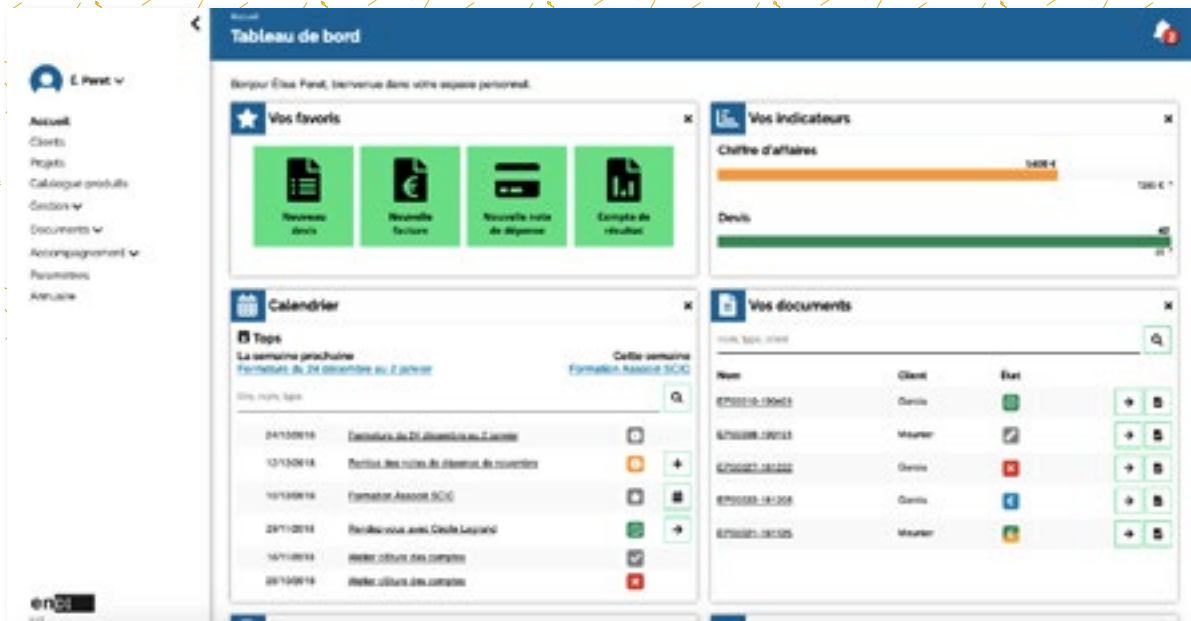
E. Peret

Accueil
Clients
Projets
Catalogue produits
Gestion
Documents
Accompagnement
Paramètres
Annuaire

Accueil
Tableau de bord

Bonjour Elsa Peret, bienvenue dans votre espace personnel.

Vos favoris

Nouveau devis
Nouvelle facture
Nouvelle note de dépense
Compte de résultat

Vos indicateurs

Chiffre d'affaires
5400 €
7200 €

Devis
40
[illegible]

Calendrier

Tops
La semaine prochaine
Formation du 24 décembre au 2 janvier
Cette semaine
Formation Associé SCIC

Date, nom, type

| | | |
|---|---|---|
| 24/12/2018 | Fermeture du 24 décembre au 2 janvier | |
| 12/12/2018 | Remise des notes de dépense de novembre | |
| 10/12/2018 | Formation Associé SCIC | |
| 29/11/2018 | Rendez-vous avec Cécile Legrand | |
| 16/11/2018 | Atelier clôture des comptes | |
| 20/10/2018 | Atelier clôture des comptes | |

Vos documents

Nom, type, client

| Nom | Client | Etat |
|---|---|---|
| EP00016-190403 | Dansis | |
| EP00008-190121 | Meunier | |
| EP00007-181202 | Dansis | |
| EP00005-181208 | Dansis | |
| EP00001-181125 | Meunier | |

en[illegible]